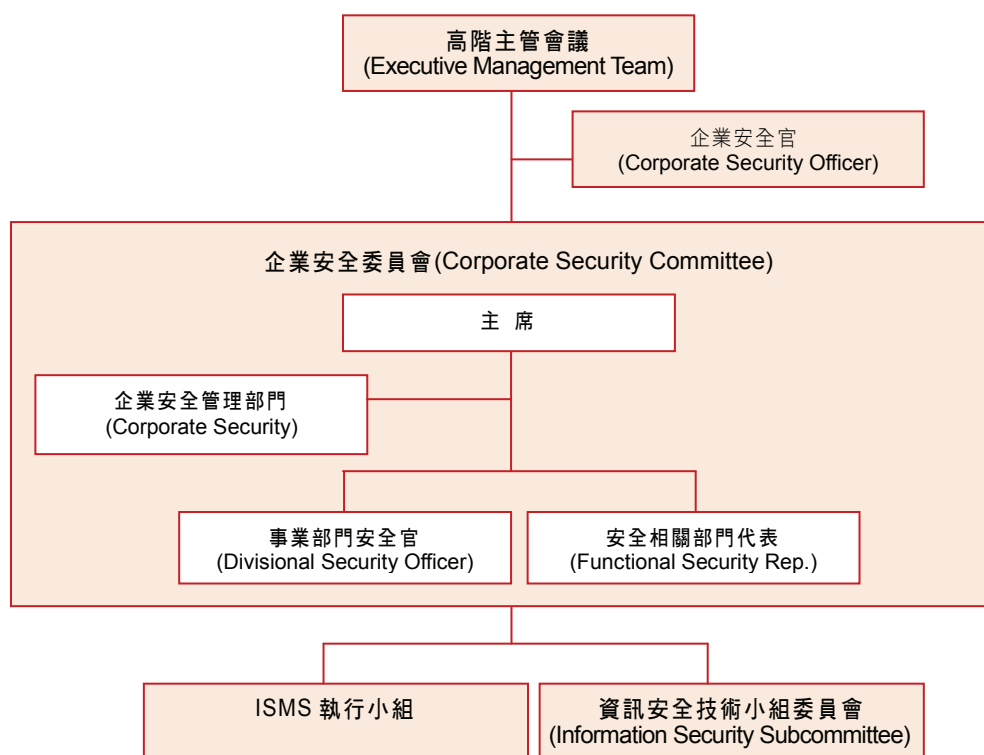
高階主管會議
(Executive Management Team)

企業安全官
(Corporate Security Officer)

企業安全委員會(Corporate Security Committee)

主 席

企業安全管理部門
(Corporate Security)

事業部門安全官
(Divisional Security Officer)

安全相關部門代表
(Functional Security Rep.)

ISMS 執行小組

資訊安全技術小組委員會
(Information Security Subcommittee)